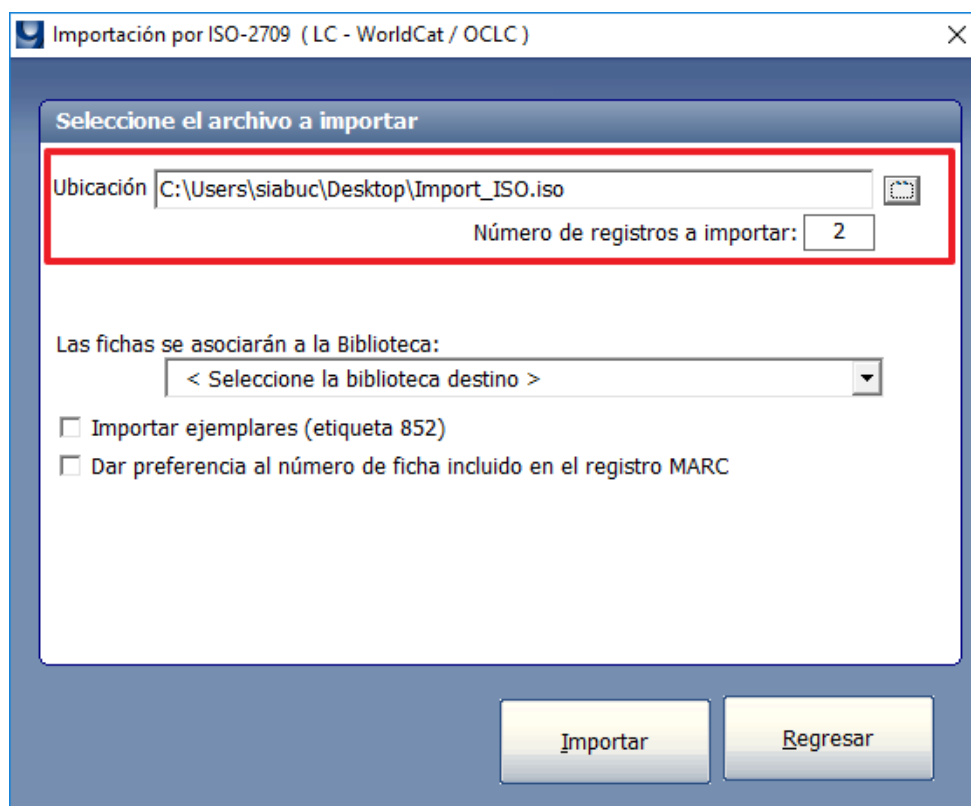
Importación por ISO-2709 ( LC - WorldCat / OCLC )

Seleccione el archivo a importar

Ubicación C:\Users\siabuc\Desktop\Import_ISO.iso

Número de registros a importar: 2

Las fichas se asociarán a la Biblioteca:

< Seleccione la biblioteca destino >

Importar ejemplares (etiqueta 852)

Dar preferencia al número de ficha incluido en el registro MARC

Importar

Regresar